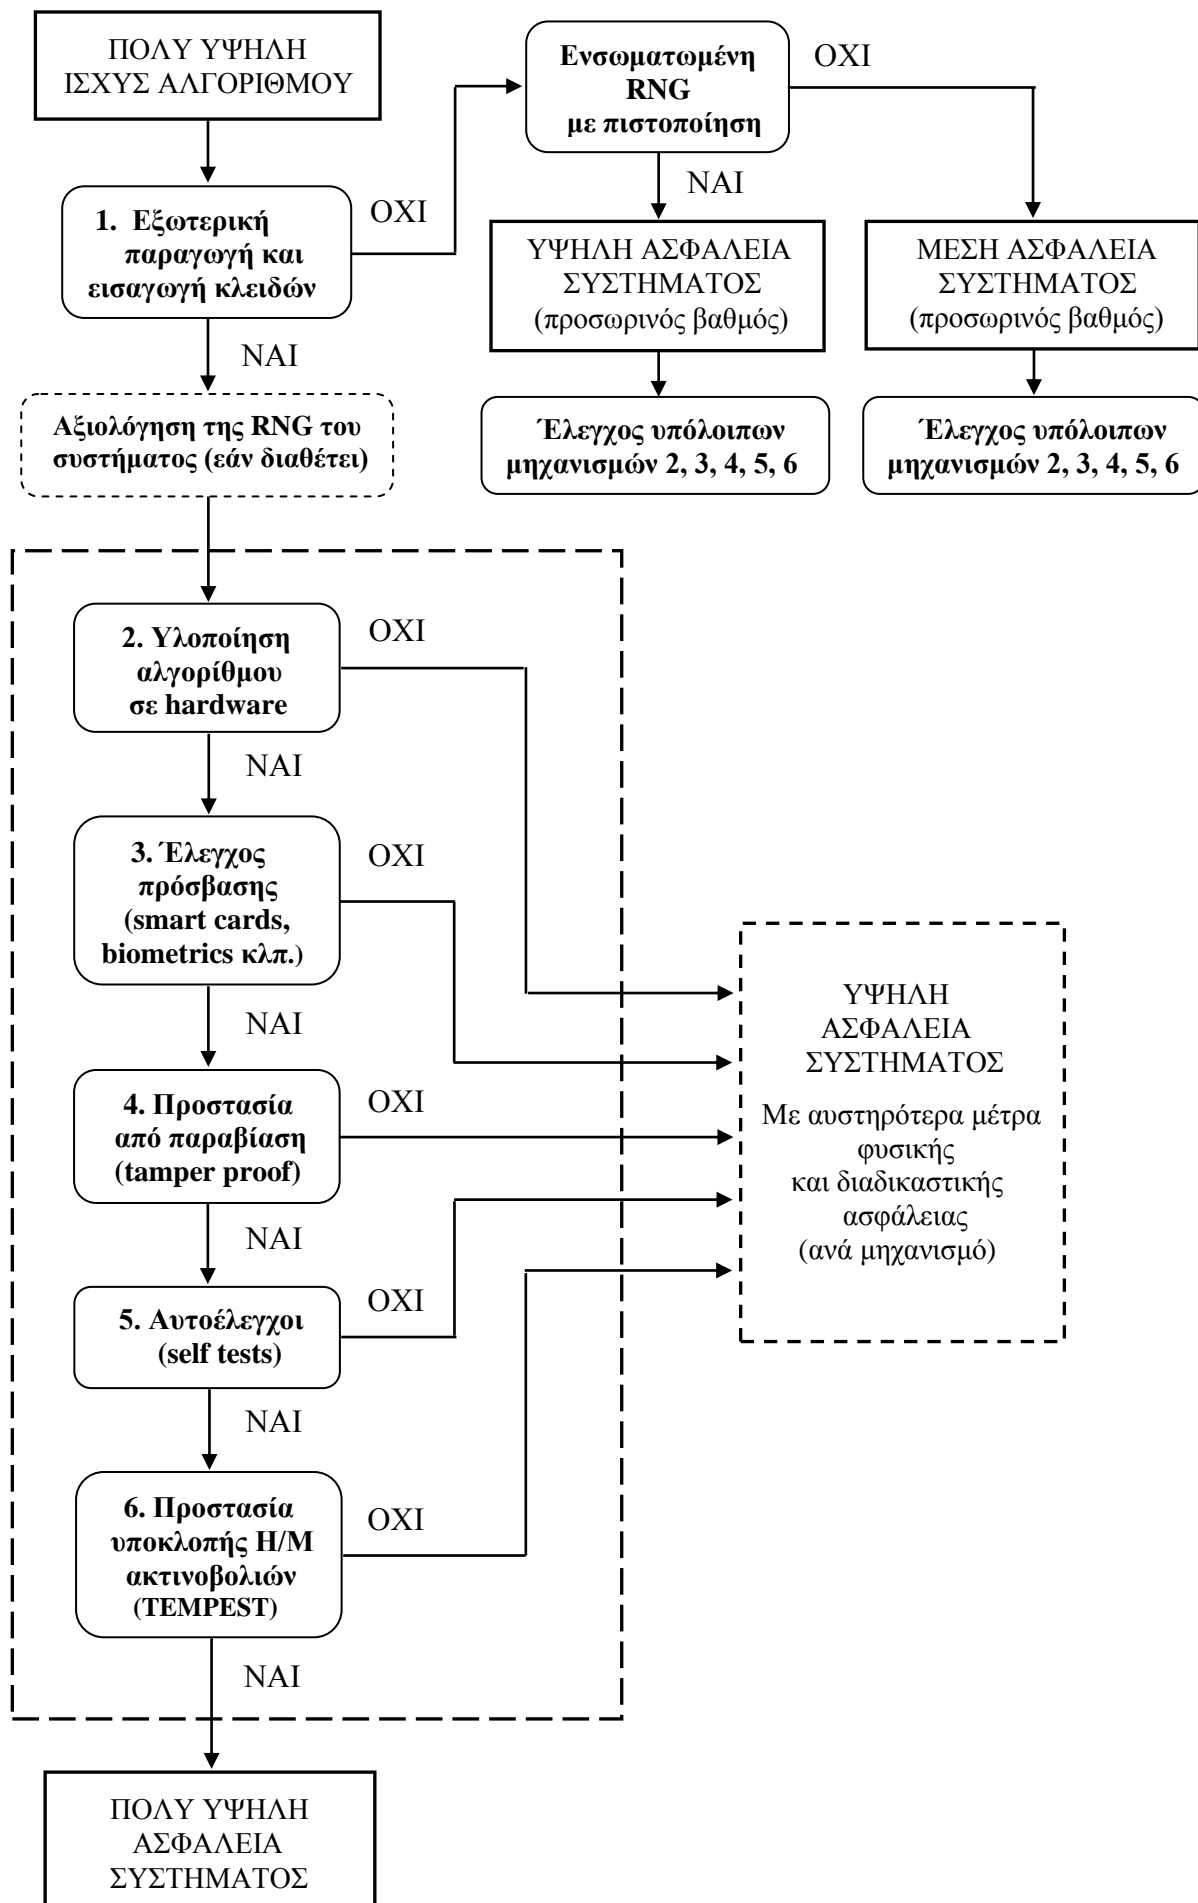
ΠΟΛΥ ΥΨΗΛΗ ΙΣΧΥΣ ΑΛΓΟΡΙΘΜΟΥ

1. Εξωτερική παραγωγή και εισαγωγή κλειδών

ΟΧΙ

Ενσωματωμένη RNG με πιστοποίηση

ΟΧΙ

ΝΑΙ

ΥΨΗΛΗ ΑΣΦΑΛΕΙΑ ΣΥΣΤΗΜΑΤΟΣ (προσωρινός βαθμός)

ΜΕΣΗ ΑΣΦΑΛΕΙΑ ΣΥΣΤΗΜΑΤΟΣ (προσωρινός βαθμός)

Έλεγχος υπόλοιπων μηχανισμών 2, 3, 4, 5, 6

Έλεγχος υπόλοιπων μηχανισμών 2, 3, 4, 5, 6

ΝΑΙ

Αξιολόγηση της RNG του συστήματος (εάν διαθέτει)

2. Υλοποίηση αλγορίθμου σε hardware

ΟΧΙ

ΝΑΙ

3. Έλεγχος πρόσβασης (smart cards, biometrics κλπ.)

ΟΧΙ

ΝΑΙ

4. Προστασία από παραβίαση (tamper proof)

ΟΧΙ

ΝΑΙ

5. Αυτοέλεγχοι (self tests)

ΟΧΙ

ΝΑΙ

6. Προστασία υποκλοπής Η/Μ ακτινοβολιών (TEMPEST)

ΟΧΙ

ΝΑΙ

ΥΨΗΛΗ ΑΣΦΑΛΕΙΑ ΣΥΣΤΗΜΑΤΟΣ

Με αυστηρότερα μέτρα φυσικής και διαδικαστικής ασφάλειας (ανά μηχανισμό)

ΠΟΛΥ ΥΨΗΛΗ ΑΣΦΑΛΕΙΑ ΣΥΣΤΗΜΑΤΟΣ